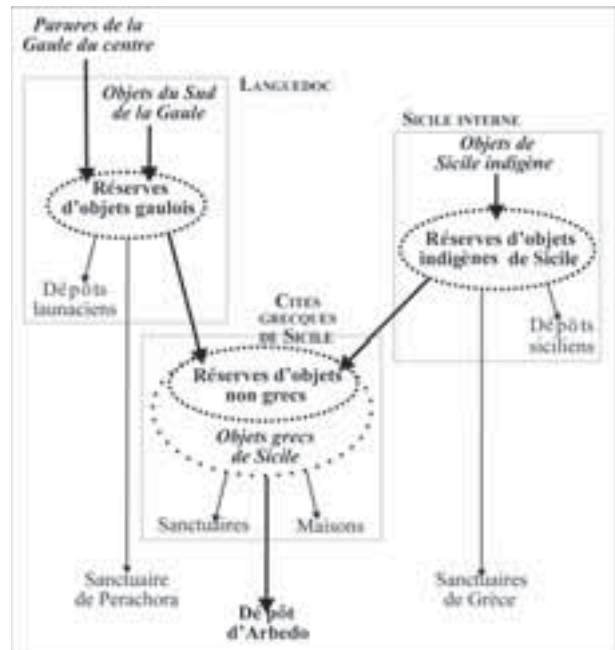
Parures de la Gaule du centre

LANGUEDOC

Objets du Sud de la Gaule

Réserves d'objets gaulois

Dépôts launaciens

SICILE INTERNE

Objets de Sicile indigène

Réserves d'objets indigènes de Sicile

Dépôts siciliens

CITES GRECQUES DE SICILE

Réserves d'objets non grecs

Objets grecs de Sicile

Sanctuaires

Maisons

Sanctuaire de Perachora

Dépôt d'Arbedo

Sanctuaires de Grèce